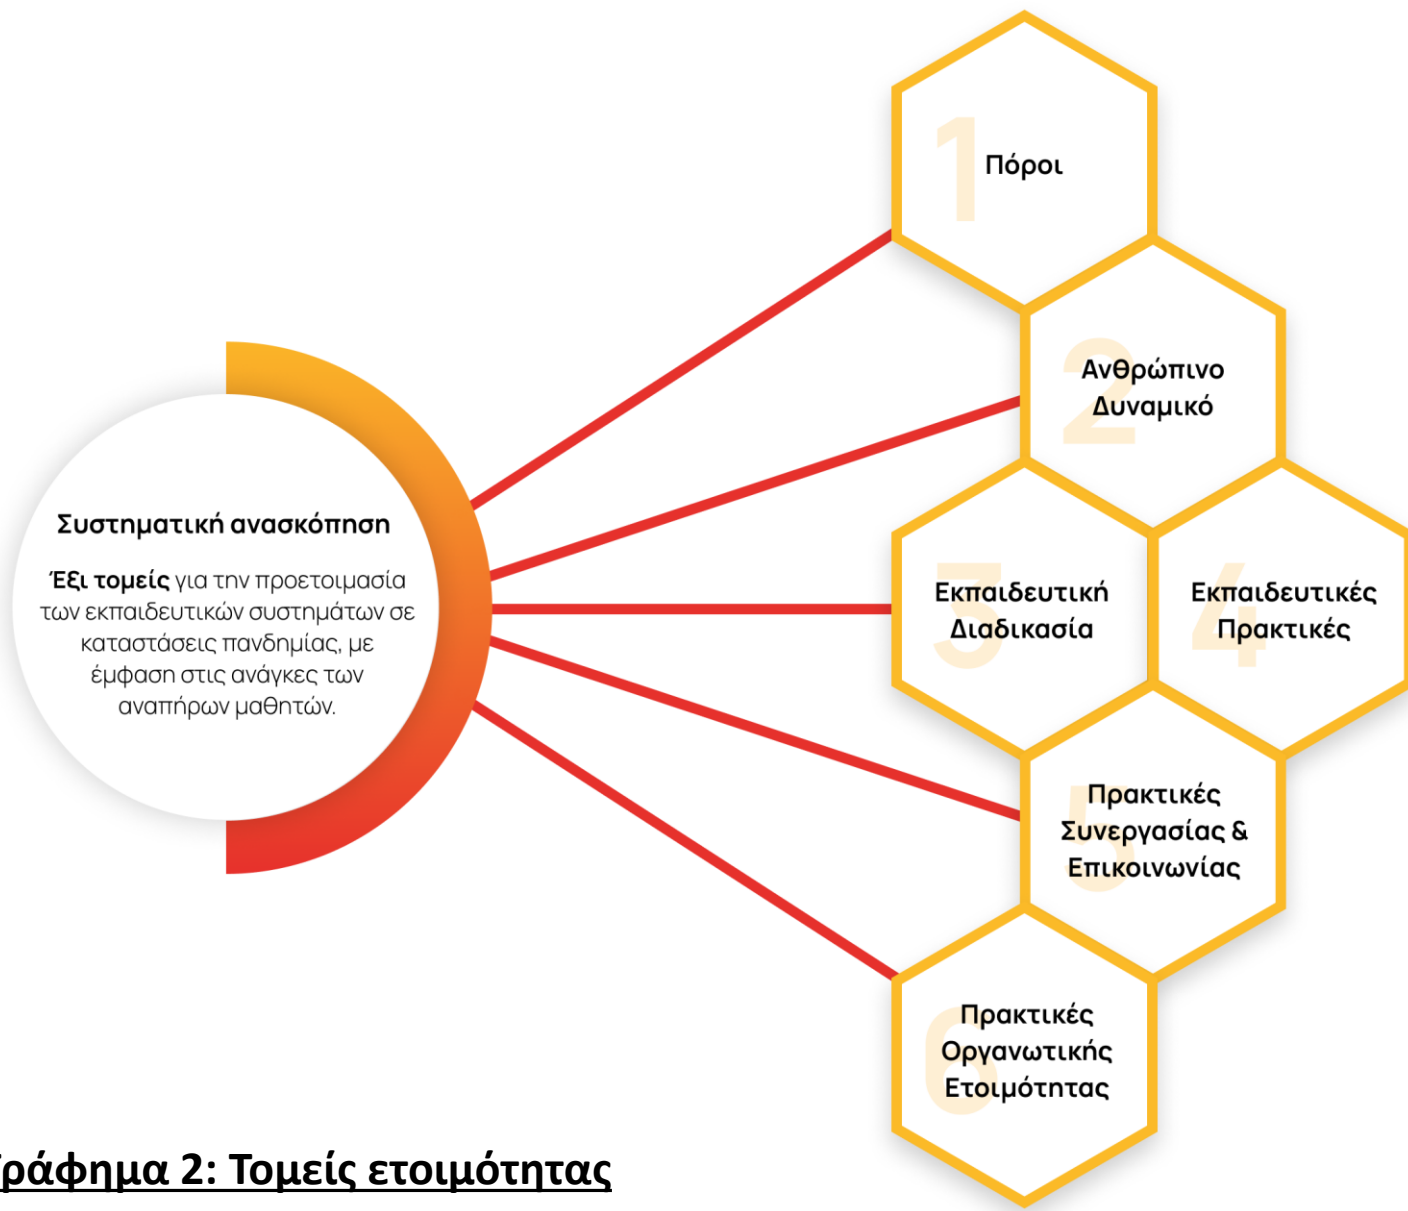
Συστηματική ανασκόπηση

Έξι τομείς για την προετοιμασία των εκπαιδευτικών συστημάτων σε καταστάσεις πανδημίας, με έμφαση στις ανάγκες των αναπήρων μαθητών.

1 Πόροι

2 Ανθρώπινο Δυναμικό

3 Εκπαιδευτική Διαδικασία

4 Εκπαιδευτικές Πρακτικές

5 Πρακτικές Συνεργασίας & Επικοινωνίας

6 Πρακτικές Οργανωτικής Ετοιμότητας

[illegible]ράφημα 2: Τομείς ετοιμότητας